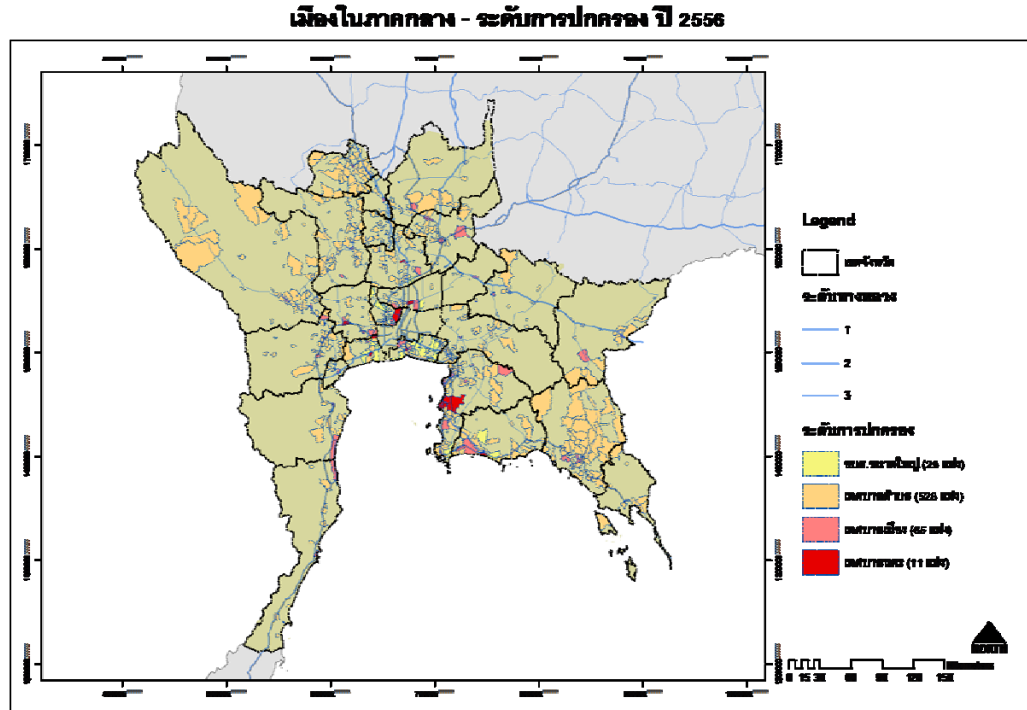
เมืองในภาคกลาง - ระดับการปกครอง ปี 2556

Legend

เขตจังหวัด

ระดับทางหลวง

1

2

3

ระดับการปกครอง

อบต. ขนาดใหญ่ (25 แห่ง)

เทศบาลตำบล (526 แห่ง)

เทศบาลเมือง (65 แห่ง)

เทศบาลนคร (11 แห่ง)

NORTH

0 15 30 60 90 120 150 Kilometers